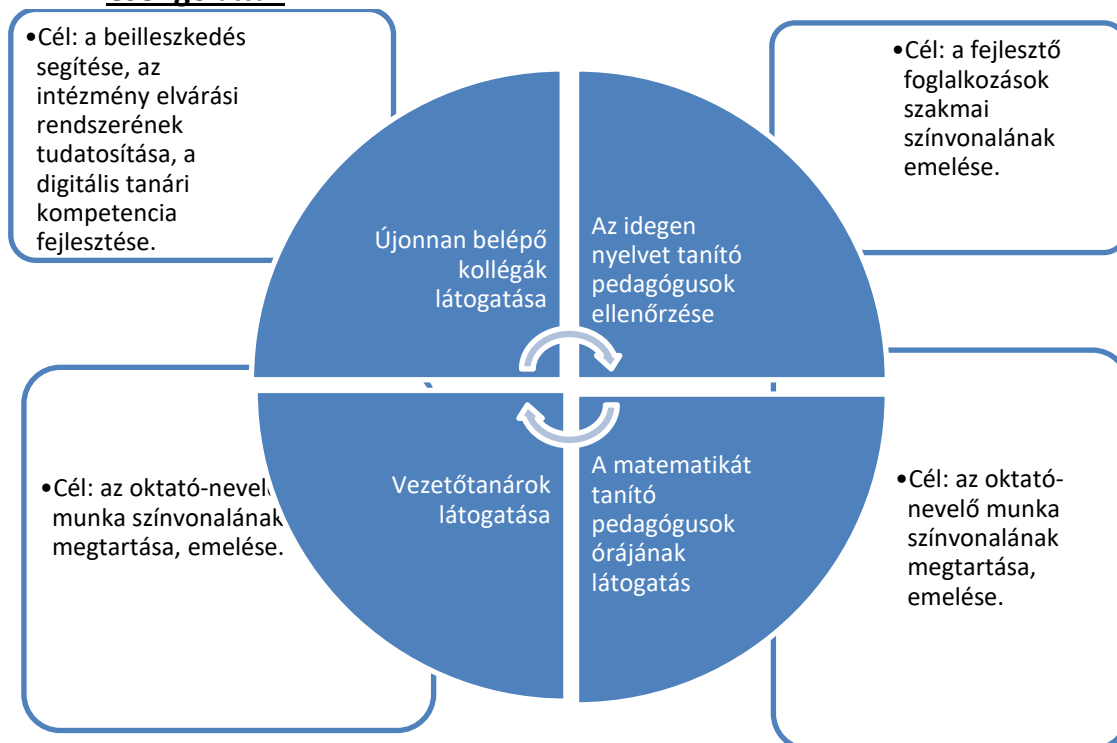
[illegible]

•Cél: a beilleszkedés segítése, az intézmény elvárási rendszerének tudatosítása, a digitális tanári kompetencia fejlesztése.

•Cél: a fejlesztő foglalkozások szakmai színvonalának emelése.

Újonnan belépő kollégák látogatása

Az idegen nyelvet tanító pedagógusok ellenőrzése

Vezetőtanárok látogatása

A matematikát tanító pedagógusok órájának látogatás

•Cél: az oktató-nevelő munka színvonalának megtartása, emelése.

•Cél: az oktató-nevelő munka színvonalának megtartása, emelése.